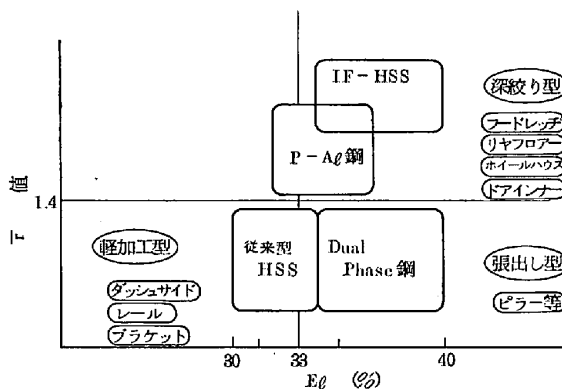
IF－HSS

深絞り型

フードレッチ

リヤフロアー

ホイールハウス

ドアインナー

P－Aℓ鋼

$\bar{r}$ 値

1.4

軽加工型

従来型
HSS

Dual
Phase 鋼

張出し型

ダッシュサイド

レール

ブラケット

ピラー等

30

33

40

Eℓ (%)